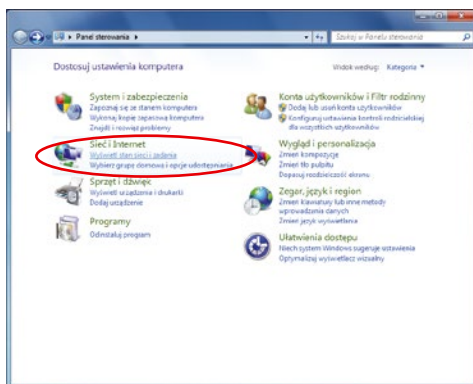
Panel sterowania ▸

Szukaj w Panelu sterowania

Dostosuj ustawienia komputera

Widok według: Kategoria ▾

System i zabezpieczenia
Zapoznaj się ze stanem komputera
Wykonaj kopię zapasową komputera
Znajdź i rozwiąż problemy

Sieć i Internet
Wyświetl stan sieci i zadania
Wybierz grupę domową i opcje udostępniania

Sprzęt i dźwięk
Wyświetl urządzenia i drukarki
Dodaj urządzenie

Programy
Odinstaluj program

Konta użytkowników i Filtr rodzinny
Dodaj lub usuń konta użytkowników
Konfiguruj ustawienia kontroli rodzicielskiej dla wszystkich użytkowników

Wygląd i personalizacja
Zmień kompozycję
Zmień tło pulpitu
Dopasuj rozdzielczość ekranu

Zegar, język i region
Zmień klawiatury lub inne metody wprowadzania danych
Zmień język wyświetlania

Ułatwienia dostępu
Niech system Windows sugeruje ustawienia
Optymalizuj wyświetlacz wizualny